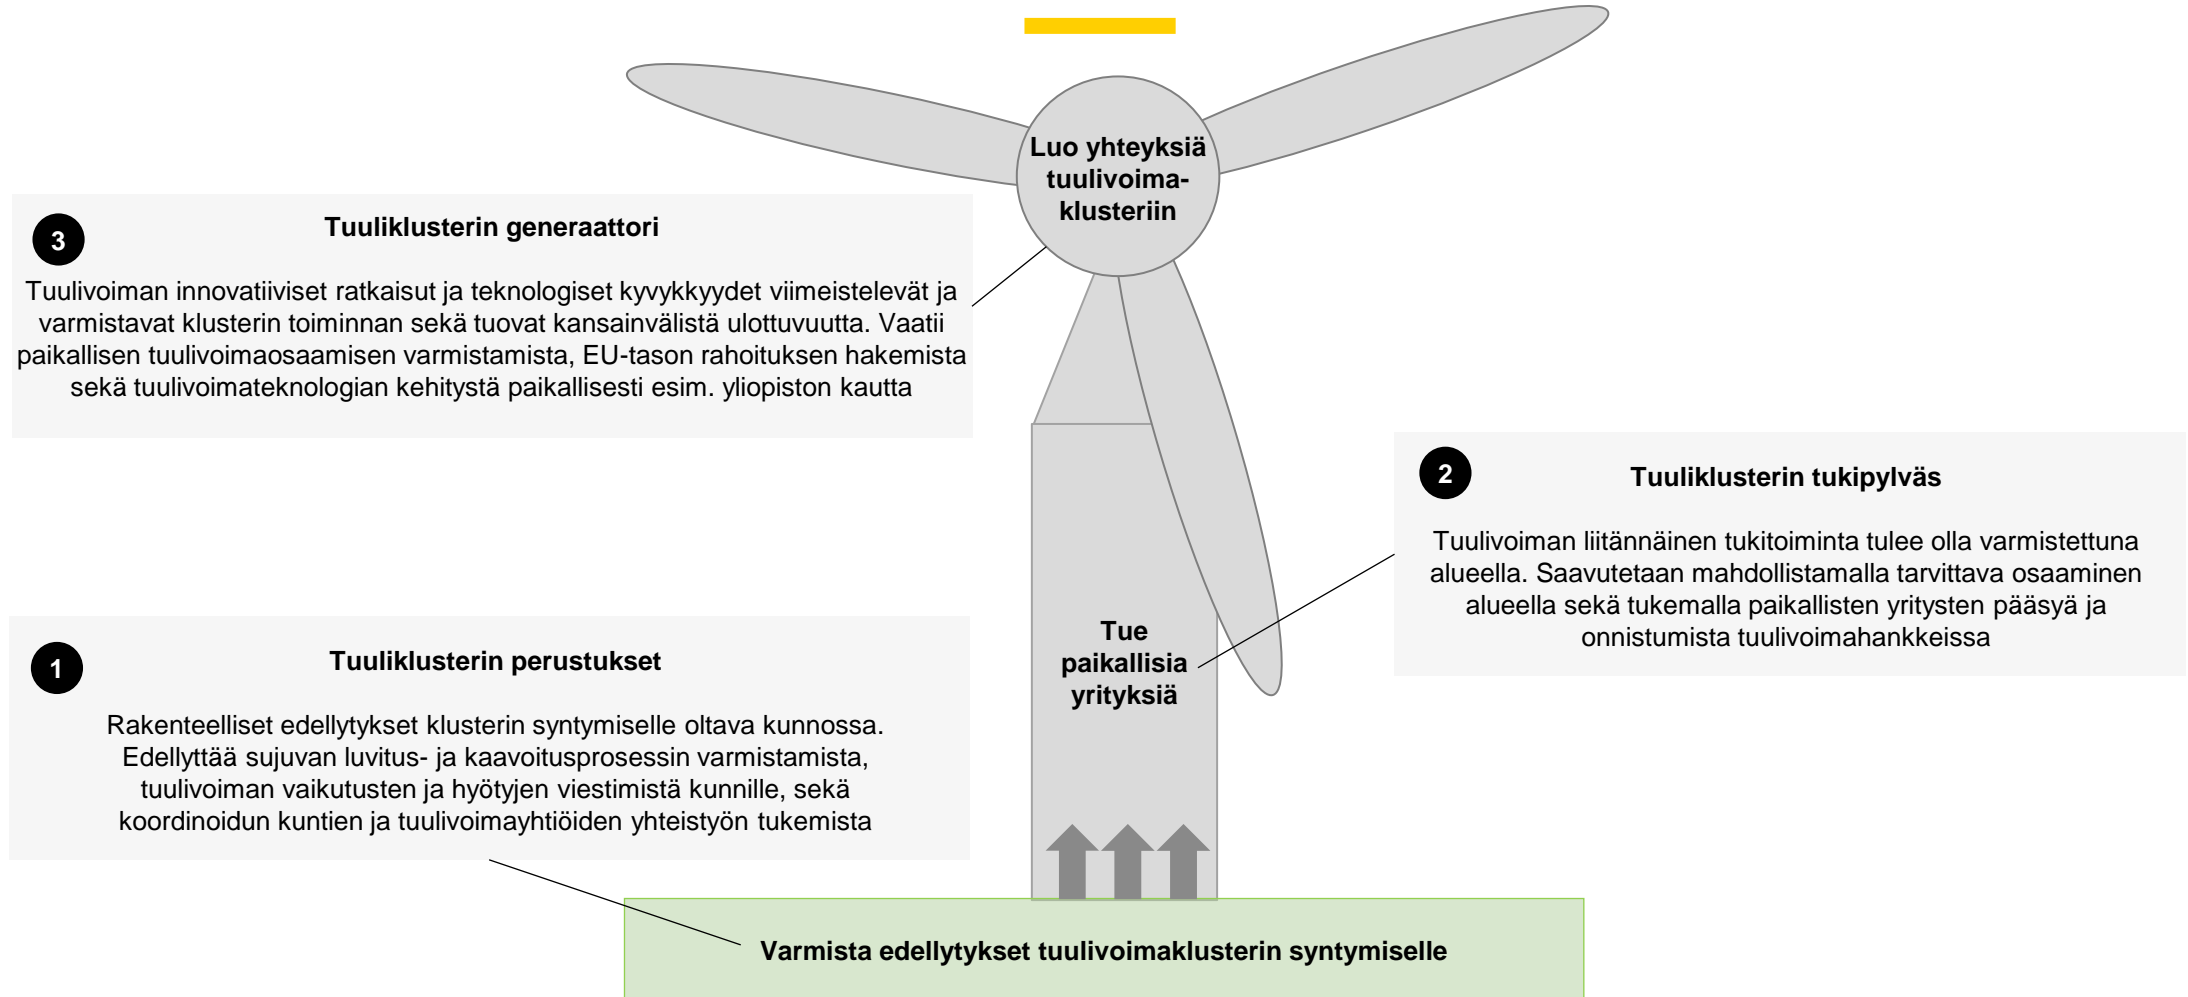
Luo yhteyksiä tuulivoimaklusteriin

3

Tuuliklusterin generaattori

Tuulivoiman innovatiiviset ratkaisut ja teknologiset kyvykkyydet viimeistelevät ja varmistavat klusterin toiminnan sekä tuovat kansainvälistä ulottuvuutta. Vaatii paikallisen tuulivoimaosaamisen varmistamista, EU-tason rahoituksen hakemista sekä tuulivoimateknologian kehitystä paikallisesti esim. yliopiston kautta

2

Tuuliklusterin tukipylväs

Tuulivoiman liitännäinen tukitoiminta tulee olla varmistettuna alueella. Saavutetaan mahdollistamalla tarvittava osaaminen alueella sekä tukemalla paikallisten yritysten pääsyä ja onnistumista tuulivoimahankkeissa

Tue paikallisia yrityksiä

1

Tuuliklusterin perustukset

Rakenteelliset edellytykset klusterin syntymiselle oltava kunnossa. Edellyttää sujuvan luvitus- ja kaavoitusprosessin varmistamista, tuulivoiman vaikutusten ja hyötyjen viestimistä kunnille, sekä koordinoidun kuntien ja tuulivoimayhtiöiden yhteistyön tukemista

Varmista edellytykset tuulivoimaklusterin syntymiselle